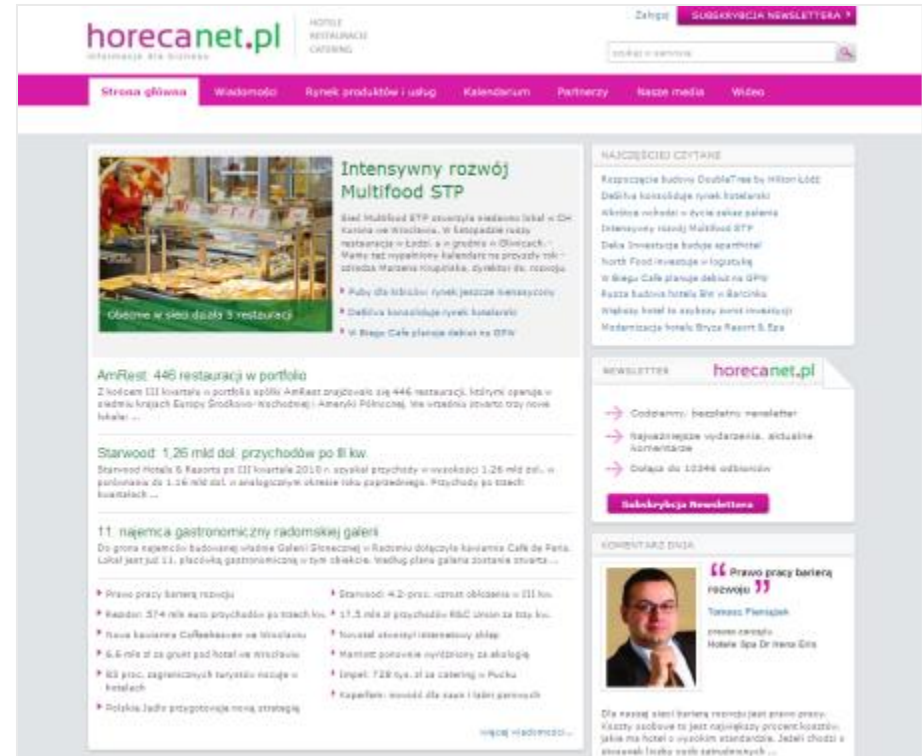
horecanet.pl
informacje dla biznesu

HOTELE
RESTAURACJE
CATERING

Zaloguj  SUBSKRYPCJA NEWSLETTERA

szukaj w serwisie

Strona główna  Wiadomości  Rynek produktów i usług  Kalendarium  Partnerzy  Nasze media  Wideo

Intensywny rozwój Multifood STP

Sieć Multifood STP otworzyła niedawno lokal w CH Korona we Wrocławiu. W listopadzie ruszy restauracja w Łodzi, a w grudniu w Gliwicach. Mamy też wypełniony kalendarz na przyszły rok - zdradza Marzena Krupińska, dyrektor ds. rozwoju.

Obecnie w sieci działa 5 restauracji

Puby dla kibiców: rynek jeszcze nienasycony
Deloitte: konsolidacja rynek hotelarski
W Biegu Cafe planuje debiut na GPW

AmRest: 446 restauracji w portfolio

Z końcem III kwartału w portfelu spółki AmRest znajdowało się 446 restauracji, którymi operuje w siedmiu krajach Europy Środkowo-Wschodniej i Ameryki Północnej. We wrześniu otwarto trzy nowe lokale ...

Starwood: 1,26 mld dol. przychodów po III kw.

Starwood Hotels & Resorts po III kwartale 2010 r. uzyskał przychody w wysokości 1,26 mld dol. w porównaniu do 1,16 mld dol. w analogicznym okresie roku poprzedniego. Przychody po trzech kwartałach ...

11. najemca gastronomiczny radomskiej galerii

Do grona najemców budowanej właśnie Galerii Słonecznej w Radomiu dołączyła kawiarnia Café de Paris. Lokal jest już 11. placówką gastronomiczną w tym obiekcie. Według planu galeria zostanie otwarta ...

Prawo pracy barierą rozwoju
Kasztor: 574 mln euro przychodów po trzech kw.
Nowa kawiarnia Coffeeheaven we Wrocławiu
6,6 mln zł za grunt pod hotel we Wrocławiu
83 proc. zagranicznych turystów nocuje w hotelach
Polskie Jadło przygotowuje nową strategię
Starwood: 4,2 proc. wzrost obłożenia w III kw.
17,5 mln zł przychodów R&C Union za trzy kw.
Novotel otworzył internetowy sklep
Marriott ponownie wyróżniony za ekologię
Impel: 728 tys. zł za catering w Pucku
Kapeñski: nowość dla saun i łaźni parowych

więcej wiadomości

NAJCZĘŚCIEJ CZYTANE
Rozpoczęcie budowy DoubleTree by Hilton Łódź
Deloitte: konsoliduje rynek hotelarski
Wkrótce wchodzi w życie zakaz palenia
Intensywny rozwój Multifood STP
Deka Investycje buduje aparthotel
North Food inwestuje w logistykę
W Biegu Cafe planuje debiut na GPW
Rusza budowa hotelu Ibis w Barcinku
Większy hotel to szybszy zwrot inwestycji
Modernizacja hotelu Bryza Resort & Spa

NEWSLETTER  horecanet.pl
Codzienny, bezpłatny newsletter
Najważniejsze wydarzenia, aktualne komentarze
Dołącz do 10346 odbiorców
Subskrybcja Newslettera

KOMENTARZ DNIA
Prawo pracy barierą rozwoju
Tomasz Pieniążek
prezes zarządu
Hotele Spa Dr Irena Eris

Dla naszej sieci barierą rozwoju jest prawo pracy. Koszty osobowe to jest najwyższy procent kosztów, jakie ma hotel o wysokim standardzie. Jeżeli chodzi o stosunek liczby osób zatrudnionych ...